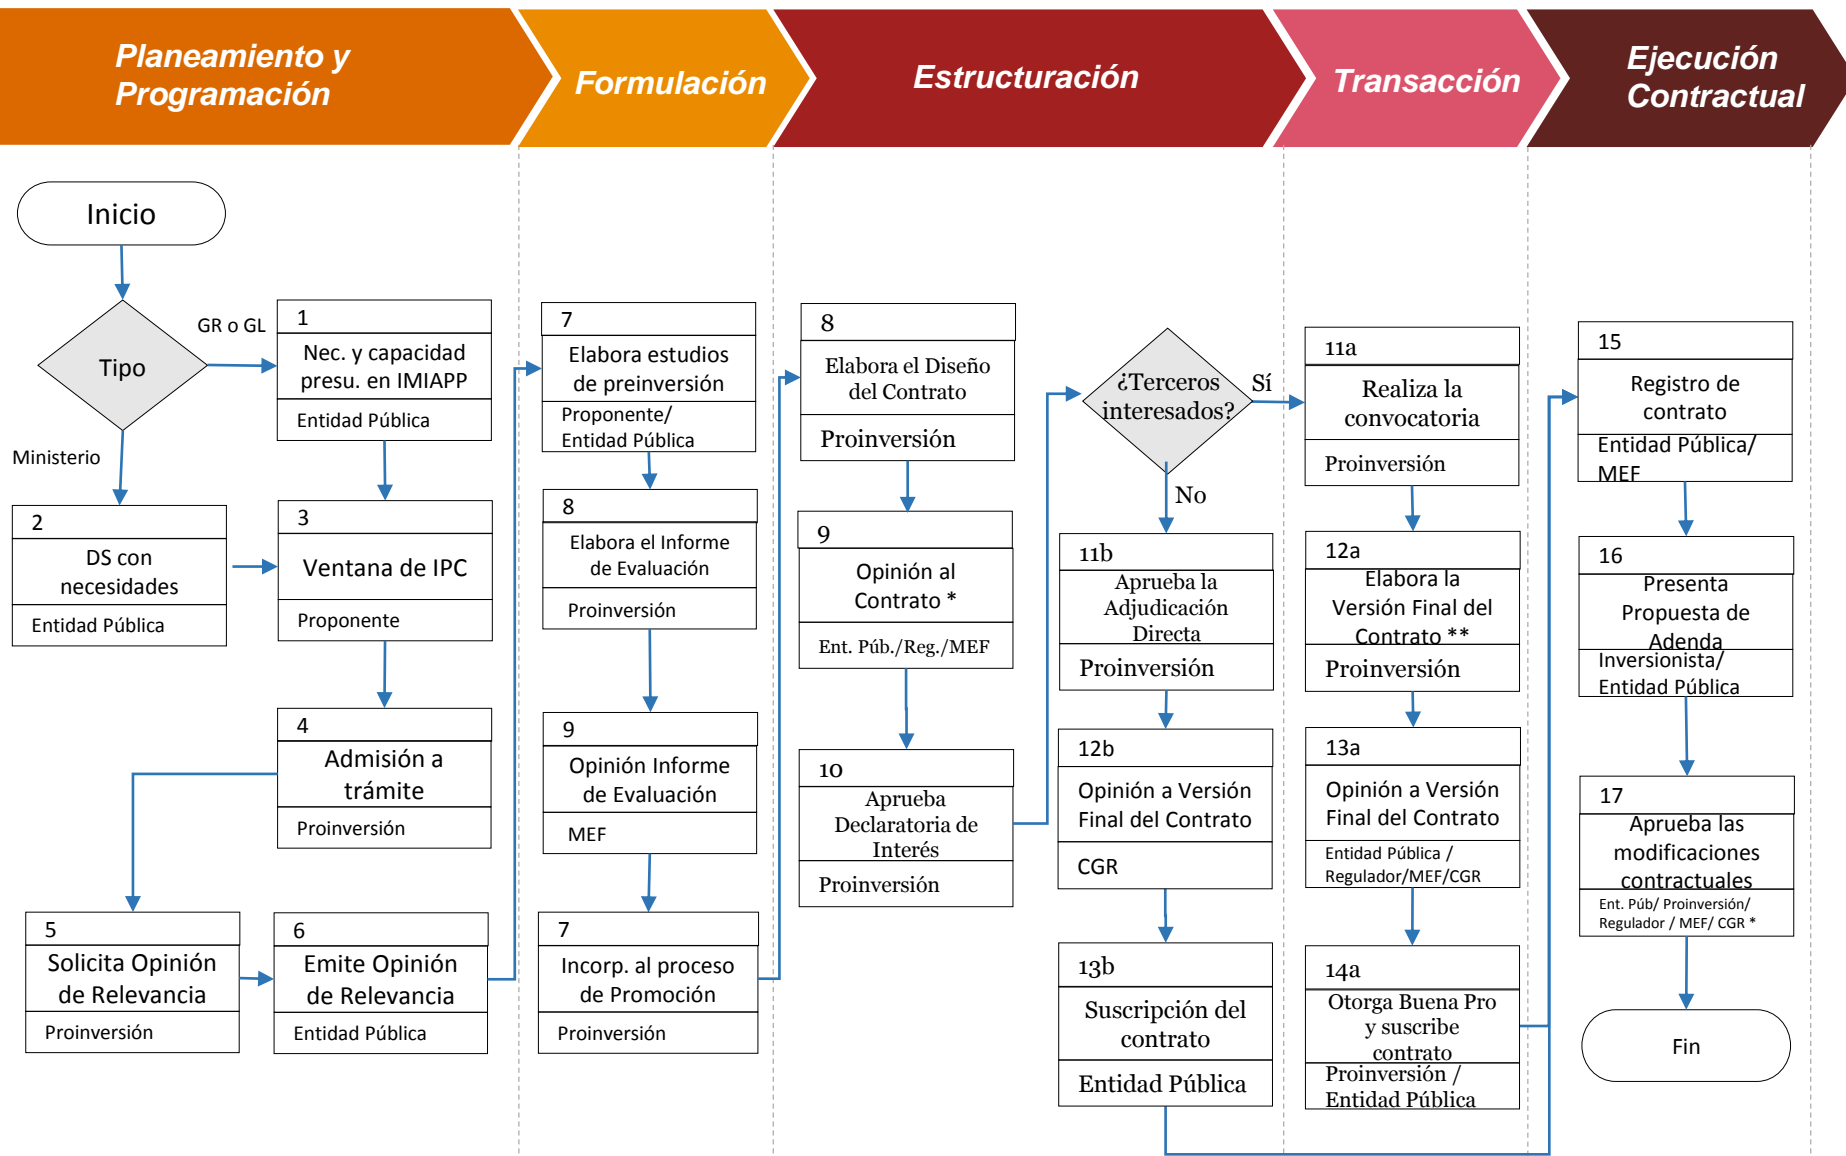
Planeamiento y Programación

Formulación

Estructuración

Transacción

Ejecución Contractual

Inicio

Tipo

GR o GL

Ministerio

1
Nec. y capacidad presu. en IMIAPP
Entidad Pública

2
DS con necesidades
Entidad Pública

3
Ventana de IPC
Proponente

4
Admisión a trámite
Proinversión

5
Solicita Opinión de Relevancia
Proinversión

6
Emite Opinión de Relevancia
Entidad Pública

7
Elabora estudios de preinversión
Proponente/ Entidad Pública

8
Elabora el Informe de Evaluación
Proinversión

9
Opinión Informe de Evaluación
MEF

7
Incorp. al proceso de Promoción
Proinversión

8
Elabora el Diseño del Contrato
Proinversión

9
Opinión al Contrato *
Ent. Púb./Reg./MEF

10
Aprueba Declaratoria de Interés
Proinversión

¿Terceros interesados?

Sí

No

11b
Aprueba la Adjudicación Directa
Proinversión

12b
Opinión a Versión Final del Contrato
CGR

13b
Suscripción del contrato
Entidad Pública

11a
Realiza la convocatoria
Proinversión

12a
Elabora la Versión Final del Contrato **
Proinversión

13a
Opinión a Versión Final del Contrato
Entidad Pública / Regulador/MEF/CGR

14a
Otorga Buena Pro y suscribe contrato
Proinversión / Entidad Pública

15
Registro de contrato
Entidad Pública/ MEF

16
Presenta Propuesta de Adenda
Inversionista/ Entidad Pública

17
Aprueba las modificaciones contractuales
Ent. Púb/ Proinversión/ Regulador / MEF/ CGR *

Fin